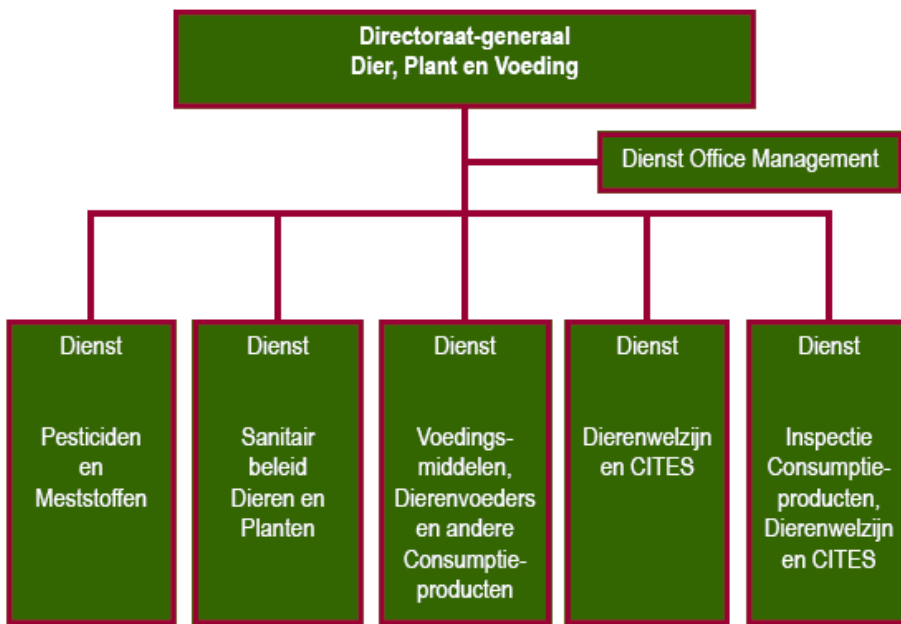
Directoraat-generaal
Dier, Plant en Voeding

Dienst Office Management

Dienst

Pesticiden en Meststoffen

Dienst

Sanitair beleid Dieren en Planten

Dienst

Voedingsmiddelen, Dierenvoeders en andere Consumptieproducten

Dienst

Dierenwelzijn en CITES

Dienst

Inspectie Consumptieproducten, Dierenwelzijn en CITES